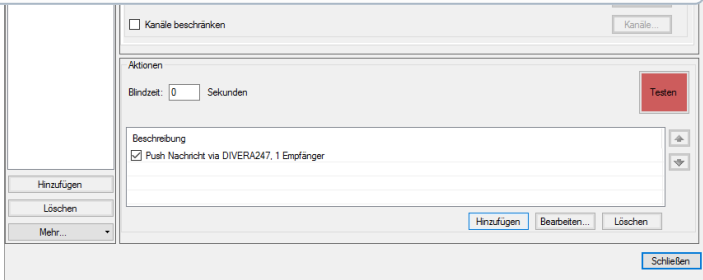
Kanäle beschränken

Kanäle...

Aktionen

Blindzeit: 0 Sekunden

Testen

Beschreibung

Push Nachricht via DIVERA247, 1 Empfänger

Hinzufügen

Löschen

Mehr...

Hinzufügen

Bearbeiten...

Löschen

Schließen